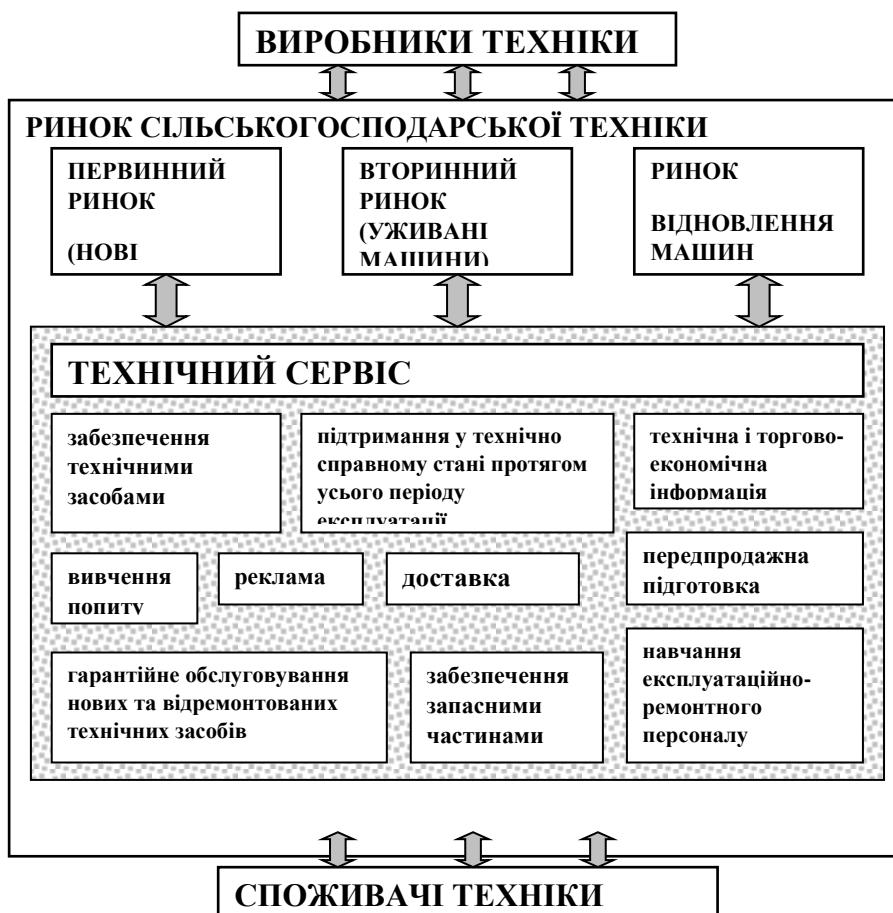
ВИРОБНИКИ ТЕХНІКИ

РИНОК СІЛЬСЬКОГОСПОДАРСЬКОЇ ТЕХНІКИ

ПЕРВИННИЙ РИНОК

(НОВІ

ВТОРИННИЙ РИНОК (УЖИВАНІ МАШИНИ)

РИНОК

ВІДНОВЛЕННЯ МАШИН

ТЕХНІЧНИЙ СЕРВІС

забезпечення технічними засобами

підтримання у технічно справному стані протягом усього періоду експлуатації

технічна і торгово-економічна інформація

вивчення попиту

реклама

доставка

передпродажна підготовка

гарантійне обслуговування нових та відремонтованих технічних засобів

забезпечення запасними частинами

навчання експлуатаційно-ремонтного персоналу

СПОЖИВАЧІ ТЕХНІКИ